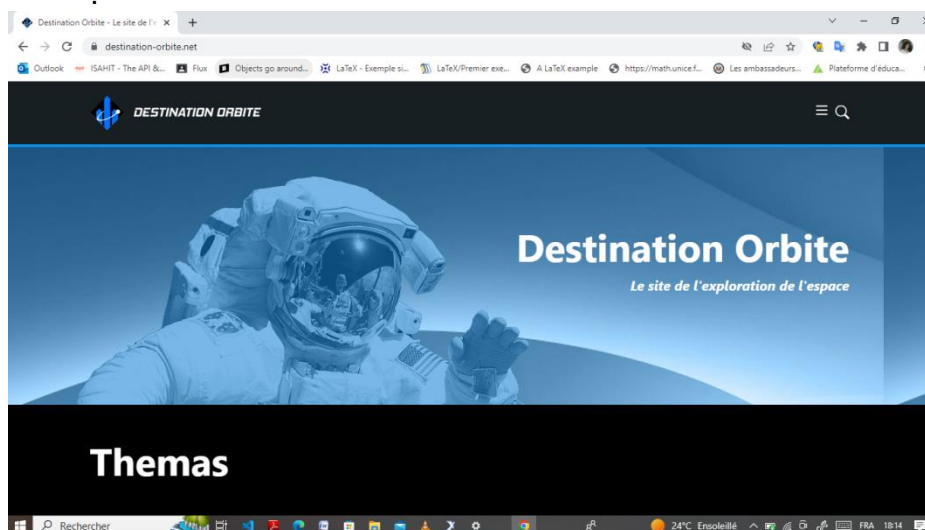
Destination Orbite - Le site de l'e ×
+

destination-orbite.net

Outlook
ISAHIT - The API &...
Flux
Objects go around...
LaTeX - Exemple si...
LaTeX/Premier exe...
A LaTeX example
https://math.unice.f...
Les ambassadeurs...
Plateforme d'éduca...

DESTINATION ORBITE

Destination Orbite

Le site de l'exploration de l'espace

Themas

Rechercher

24°C Ensoleillé
FRA
18:14